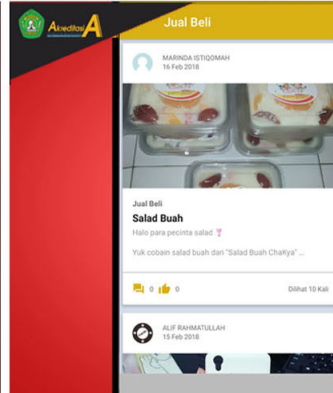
Akreditasi A

Jual Beli

MARINDA ISTIQOMAH
16 Feb 2018

Jual Beli
Salad Buah
Halo para pecinta salad

Yuk cobain salad buah dari "Salad Buah ChaKya" ...

0 0
Dilihat 10 Kali

ALIF RAHMATULLAH
15 Feb 2018